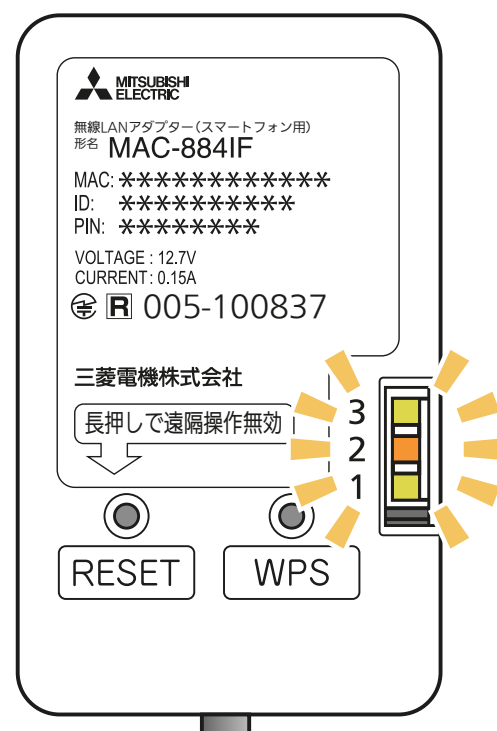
MITSUBISHI
ELECTRIC

無線LANアダプター（スマートフォン用）
形名 MAC-884IF

MAC: ************
ID: **********
PIN: ********

VOLTAGE : 12.7V
CURRENT : 0.15A
R 005-100837

三菱電機株式会社

長押しで遠隔操作無効

3
2
1

RESET
WPS